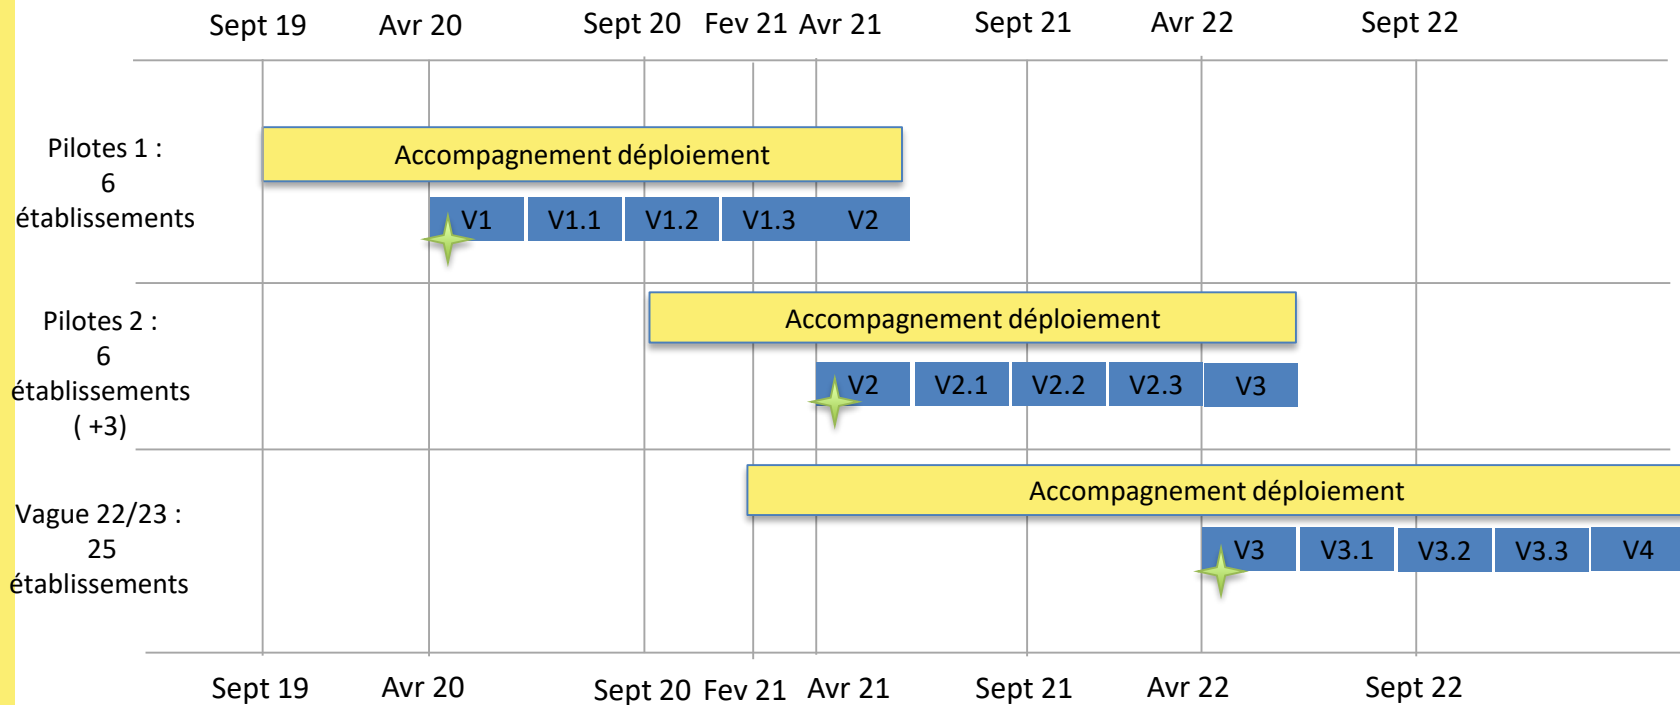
Sept 19 Avr 20 Sept 20 Fev 21 Avr 21 Sept 21 Avr 22 Sept 22

Pilotes 1 : 6 établissements

Accompagnement déploiement

V1 V1.1 V1.2 V1.3 V2

Pilotes 2 : 6 établissements ( +3)

Accompagnement déploiement

V2 V2.1 V2.2 V2.3 V3

Vague 22/23 : 25 établissements

Accompagnement déploiement

V3 V3.1 V3.2 V3.3 V4

Sept 19 Avr 20 Sept 20 Fev 21 Avr 21 Sept 21 Avr 22 Sept 22